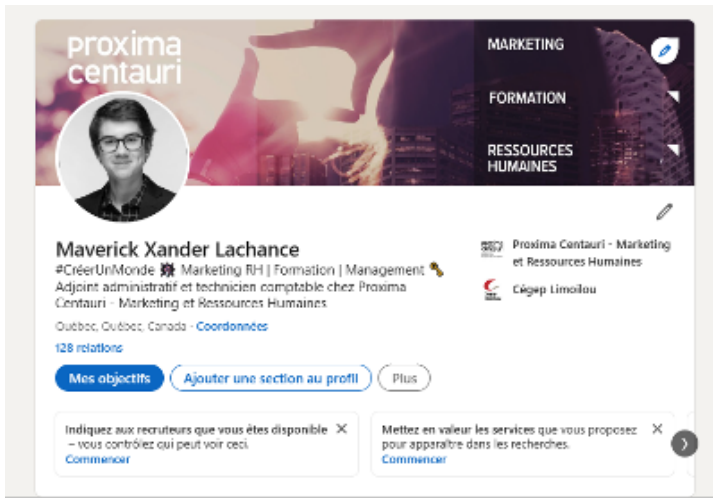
proxima centauri

MARKETING

FORMATION

RESSOURCES HUMAINES

Maverick Xander Lachance

#CréerUnMonde 🕸️ Marketing RH | Formation | Management 🔧

Adjoint administratif et technicien comptable chez Proxima Centauri - Marketing et Ressources Humaines

Québec, Québec, Canada · Coordonnées

128 relations

Proxima Centauri - Marketing et Ressources Humaines

Cégep Limoilou

Mes objectifs

Ajouter une section au profil

Plus

Indiquez aux recruteurs que vous êtes disponible – vous contrôlez qui peut voir ceci.
Commencer

Mettez en valeur les services que vous proposez pour apparaître dans les recherches.
Commencer